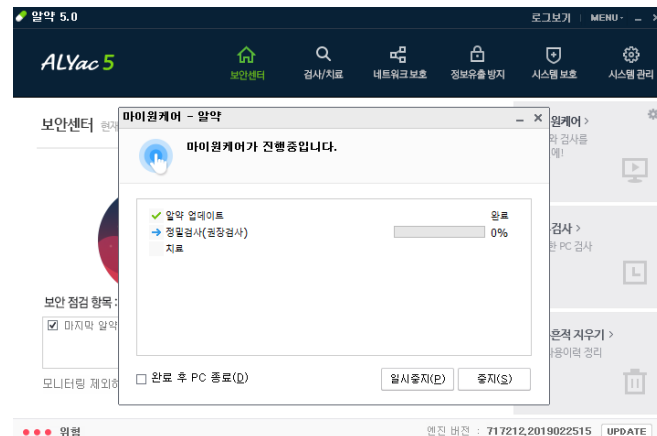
알약 5.0

로그보기 | MENU - _ ×

ALYac 5

보안센터

검사/치료

네트워크 보호

정보유출 방지

시스템 보호

시스템 관리

보안센터 현재

마이원케어 - 알약

_ ×

마이원케어가 진행중입니다.

알약 업데이트

완료

정밀검사(권장검사)

0%

치료

완료 후 PC 종료(D)

일시중지(P)

중지(S)

보안 점검 항목 :

마지막 알약

모니터링 제외하

원케어 >

검사를

예!

검사 >

한 PC 검사

흔적 지우기 >

사용이력 정리

위험

엔진 버전 : 717212,2019022515

UPDATE